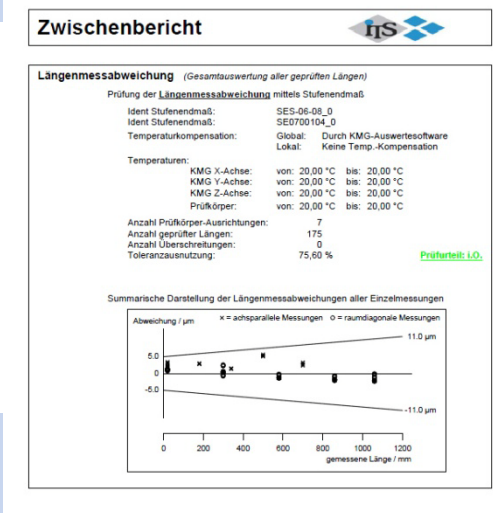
Zwischenbericht

ηS

Längenmessabweichung (Gesamtauswertung aller geprüften Längen)

Prüfung der Längenmessabweichung mittels Stufenendmaß

| | | |
|---|---|---|
| Ident Stufenendmaß: | SES-06-08_0 | |
| Ident Stufenendmaß: | SE0700104_0 | |
| Temperaturkompensation: | Global: | Durch KMG-Auswertesoftware |
| | Lokal: | Keine Temp.-Kompensation |

Temperaturen:

| | | |
|---|---|---|
| KMG X-Achse: | von: 20,00 °C | bis: 20,00 °C |
| KMG Y-Achse: | von: 20,00 °C | bis: 20,00 °C |
| KMG Z-Achse: | von: 20,00 °C | bis: 20,00 °C |
| Prüfkörper: | von: 20,00 °C | bis: 20,00 °C |

Anzahl Prüfkörper-Ausrichtungen: 7
Anzahl geprüfter Längen: 175
Anzahl Überschreitungen: 0
Toleranzausnutzung: 75,60 %

Prüfurteil: i.O.

Summarische Darstellung der Längenmessabweichungen aller Einzelmessungen

Abweichung / µm
x = achsparallele Messungen o = raumdiagonale Messungen

11.0 µm
5.0
0
-5.0
-11.0 µm

0 200 400 600 800 1000 1200
gemessene Länge / mm